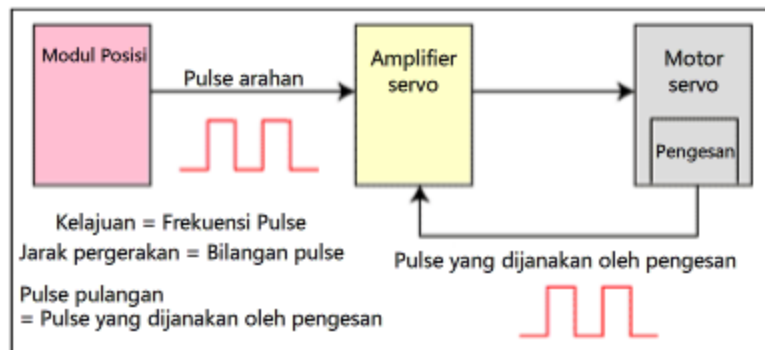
Modul Posisi

Pulse arahan

Amplifier servo

Motor servo

Pengesan

Kelajuan = Frekuensi Pulse
Jarak pergerakan = Bilangan pulse

Pulse pulangan
= Pulse yang dijanakan oleh pengesan

Pulse yang dijanakan oleh pengesan